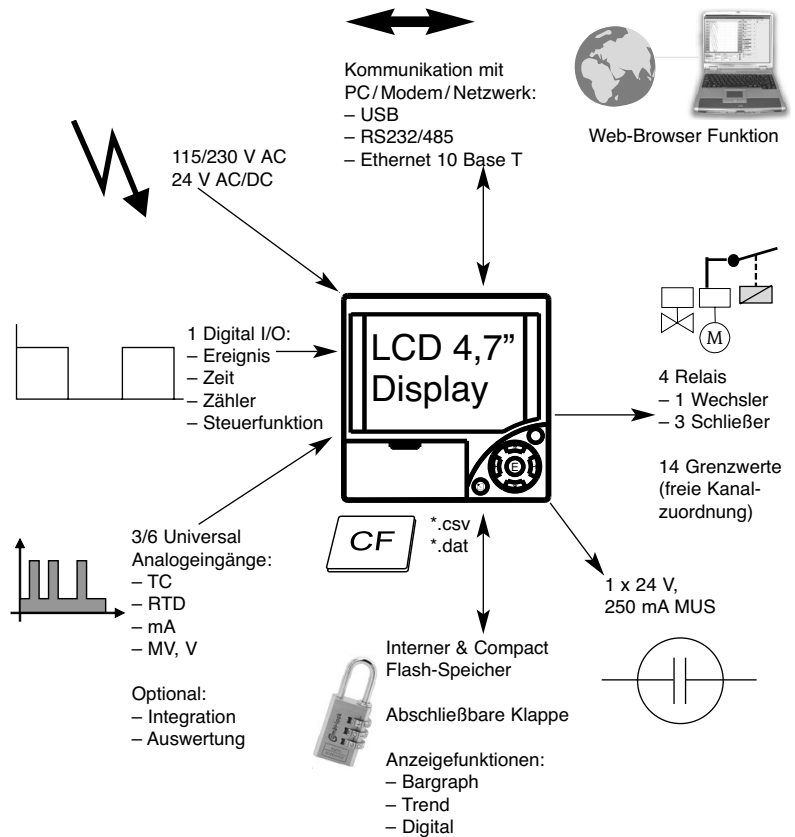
Kommunikation mit PC / Modem / Netzwerk:
– USB
– RS232/485
– Ethernet 10 Base T

Web-Browser Funktion

115/230 V AC
24 V AC/DC

LCD 4,7”
Display

1 Digital I/O:
– Ereignis
– Zeit
– Zähler
– Steuerfunktion

M

4 Relais
– 1 Wechsler
– 3 Schließer

14 Grenzwerte (freie Kanalzuordnung)

3/6 Universal Analogeingänge:
– TC
– RTD
– mA
– MV, V

Optional:
– Integration
– Auswertung

CF

*.csv
*.dat

1 x 24 V, 250 mA MUS

Interner & Compact Flash-Speicher

Abschließbare Klappe

Anzeigefunktionen:
– Bargraph
– Trend
– Digital